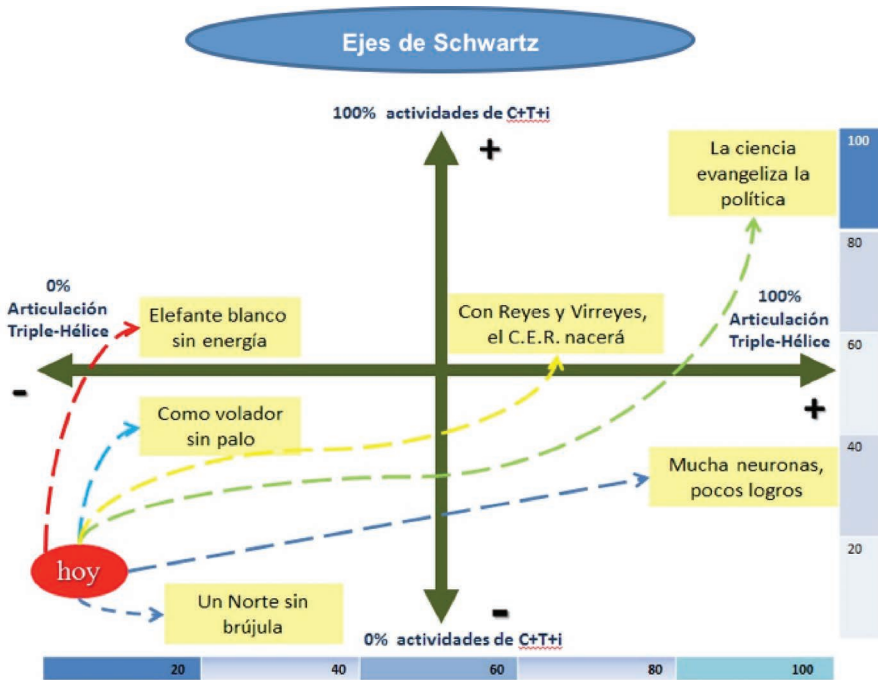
Ejes de Schwartz

100% actividades de C+T+i

+

La ciencia evangeliza la política

100

80

0% Articulación Triple-Hélice

Elefante blanco sin energía

Con Reyes y Virreyes, el C.E.R. nacerá

100% Articulación Triple-Hélice

60

-

+

Como volador sin palo

40

Mucha neuronas, pocos logros

20

hoy

Un Norte sin brújula

-

0% actividades de C+T+i

| 20 | 40 | 60 | 80 | 100 |
|---|---|---|---|---|